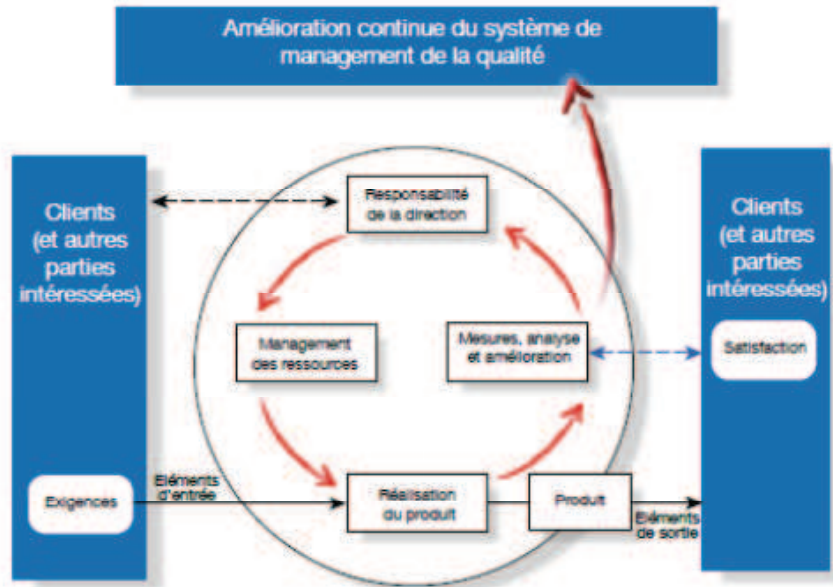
Amélioration continue du système de management de la qualité

Clients (et autres parties intéressées)

Exigences

Eléments d'entrée

Responsabilité de la direction

Management des ressources

Mesures, analyse et amélioration

Réalisation du produit

Produit

Eléments de sortie

Clients (et autres parties intéressées)

Satisfaction